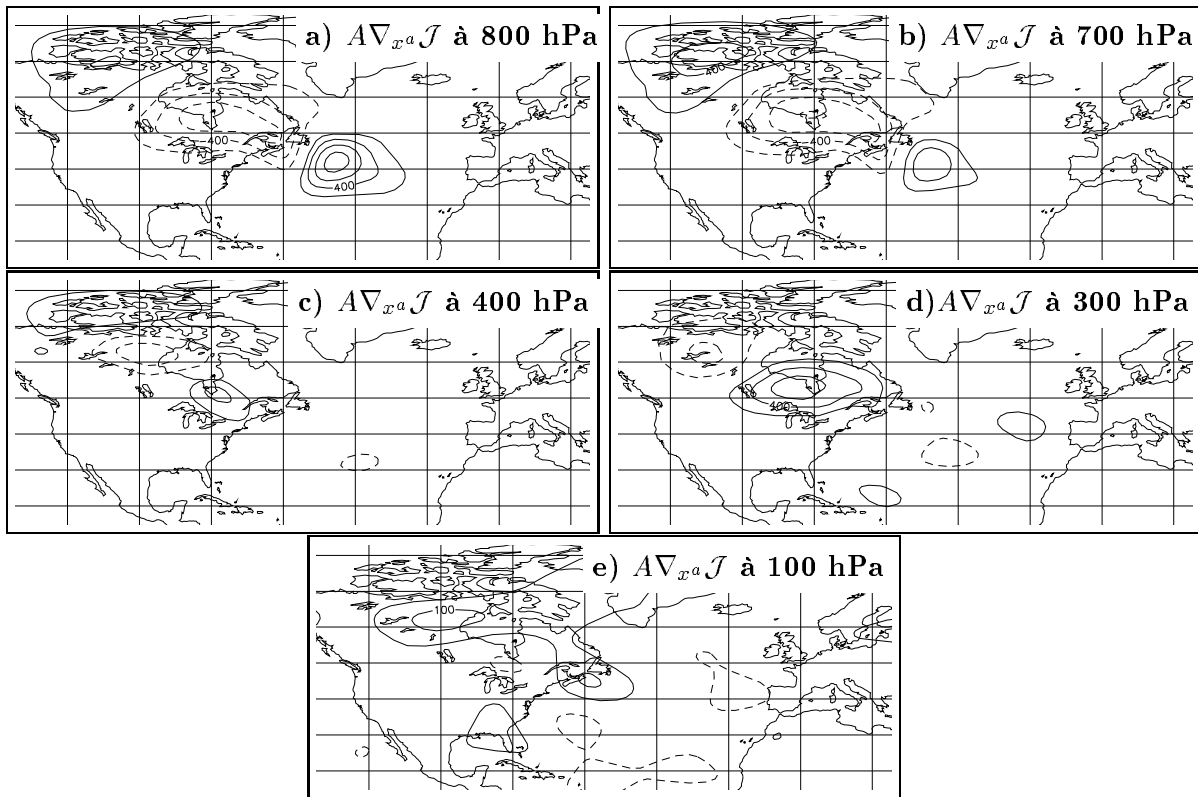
a) $A\nabla_{x^a}\mathcal{J}$ à 800 hPa
-400
400

b) $A\nabla_{x^a}\mathcal{J}$ à 700 hPa
400
-400

c) $A\nabla_{x^a}\mathcal{J}$ à 400 hPa

d) $A\nabla_{x^a}\mathcal{J}$ à 300 hPa
400

e) $A\nabla_{x^a}\mathcal{J}$ à 100 hPa
100